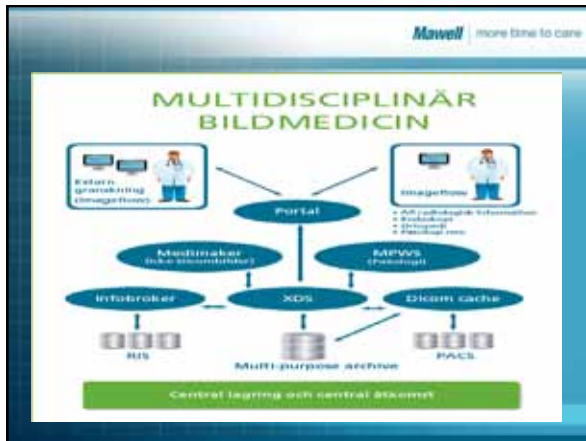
Mawell | more time to care

MULTIDISCIPLINÄR BILDMEDICIN

Extern granskning (Imageflow)

Imageflow

- All radiologisk information
- Endoskopi
- Ortopedi
- Patologi mm

Portal

Medimaker (Icke-Dicombilder)

MPWS (Patologi)

Infobroker

XDS

Dicom cache

RIS

Multi-purpose archive

PACS

Central lagring och central åtkomst